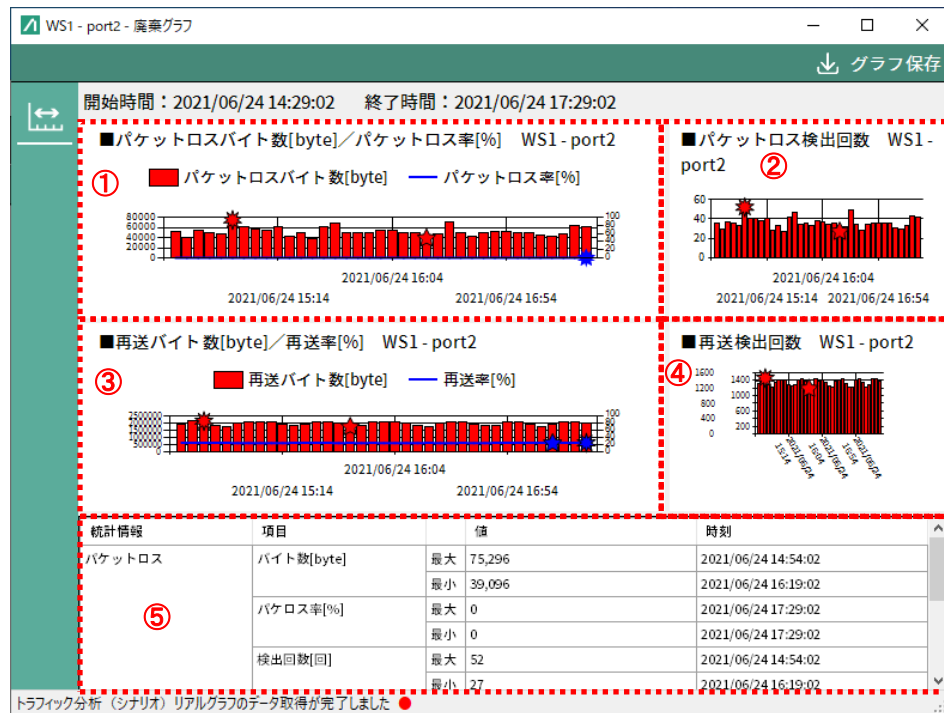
WS1 - port2 - 廃棄グラフ

グラフ保存

開始時間：2021/06/24 14:29:02　終了時間：2021/06/24 17:29:02

■パケットロスバイト数[byte]／パケットロス率[%]　WS1 - port2

①

パケットロスバイト数[byte]　パケットロス率[%]

80000 60000 40000 20000 0

100 80 60 40 20 0

2021/06/24 16:04

2021/06/24 15:14　2021/06/24 16:54

■パケットロス検出回数　WS1 - port2

②

60 40 20 0

2021/06/24 16:04

2021/06/24 15:14　2021/06/24 16:54

■再送バイト数[byte]／再送率[%]　WS1 - port2

③

再送バイト数[byte]　再送率[%]

2500000 2000000 1500000 1000000 500000 0

100 80 60 40 20 0

2021/06/24 16:04

2021/06/24 15:14　2021/06/24 16:54

■再送検出回数　WS1 - port2

④

1600 1400 1200 1000 800 600 400 200 0

2021/06/24 15:14　2021/06/24 16:04　2021/06/24 16:54

⑤

| 統計情報 | 項目 | | 値 | 時刻 |
|---|---|---|---|---|
| パケットロス | バイト数[byte] | 最大 | 75,296 | 2021/06/24 14:54:02 |
| | | 最小 | 39,096 | 2021/06/24 16:19:02 |
| | パケロス率[%] | 最大 | 0 | 2021/06/24 17:29:02 |
| | | 最小 | 0 | 2021/06/24 17:29:02 |
| | 検出回数[回] | 最大 | 52 | 2021/06/24 14:54:02 |
| | | 最小 | 27 | 2021/06/24 16:19:02 |

トラフィック分析（シナリオ）リアルグラフのデータ取得が完了しました